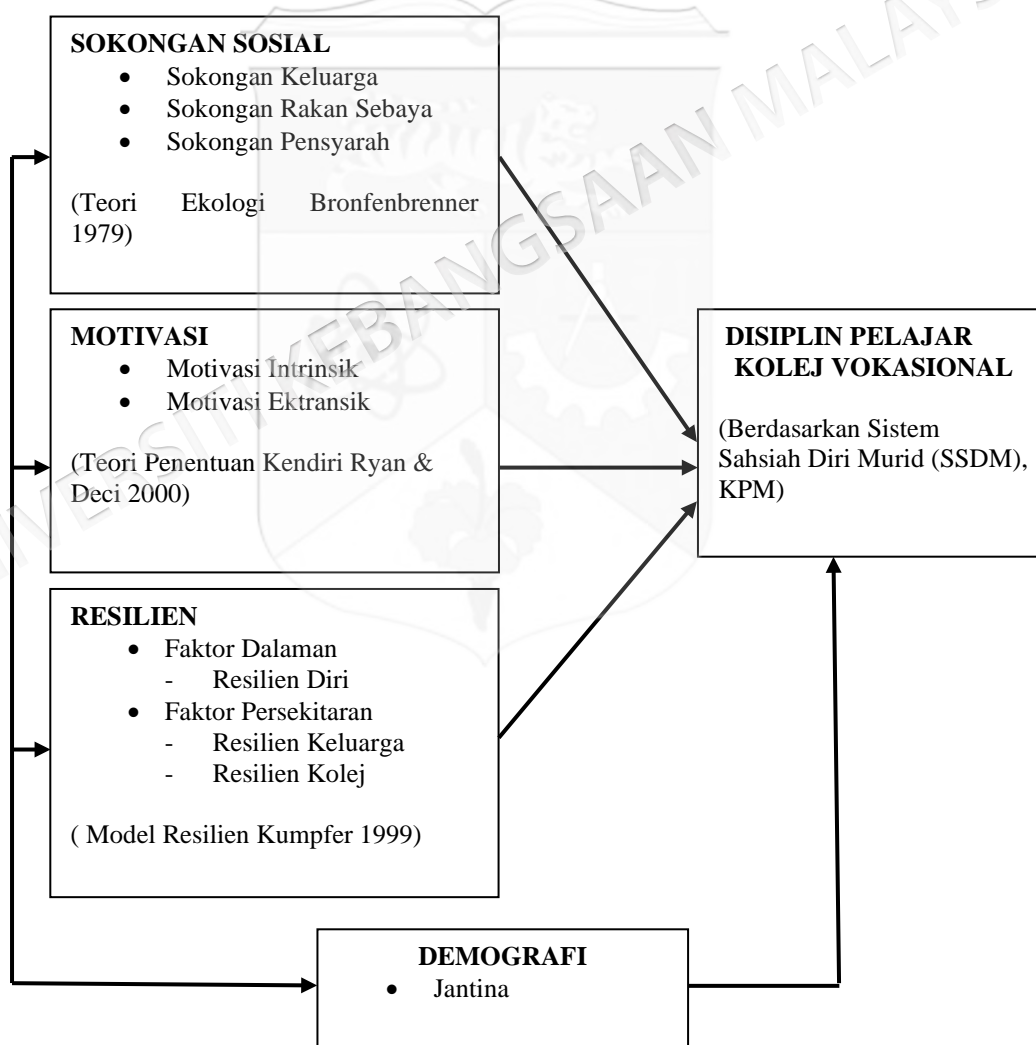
SOKONGAN SOSIAL
- Sokongan Keluarga
- Sokongan Rakan Sebaya
- Sokongan Pensyarah

(Teori Ekologi Bronfenbrenner 1979)

MOTIVASI
- Motivasi Intrinsik
- Motivasi Ektransik

(Teori Penentuan Kendiri Ryan & Deci 2000)

RESILIEN
- Faktor Dalaman
  - Resilien Diri
- Faktor Persekitaran
  - Resilien Keluarga
  - Resilien Kolej

( Model Resilien Kumpfer 1999)

DISIPLIN PELAJAR KOLEJ VOKASIONAL

(Berdasarkan Sistem Sahsiah Diri Murid (SSDM), KPM)

DEMOGRAFI
- Jantina

UNIVERSITI KEBANGSAAN MALAYSIA